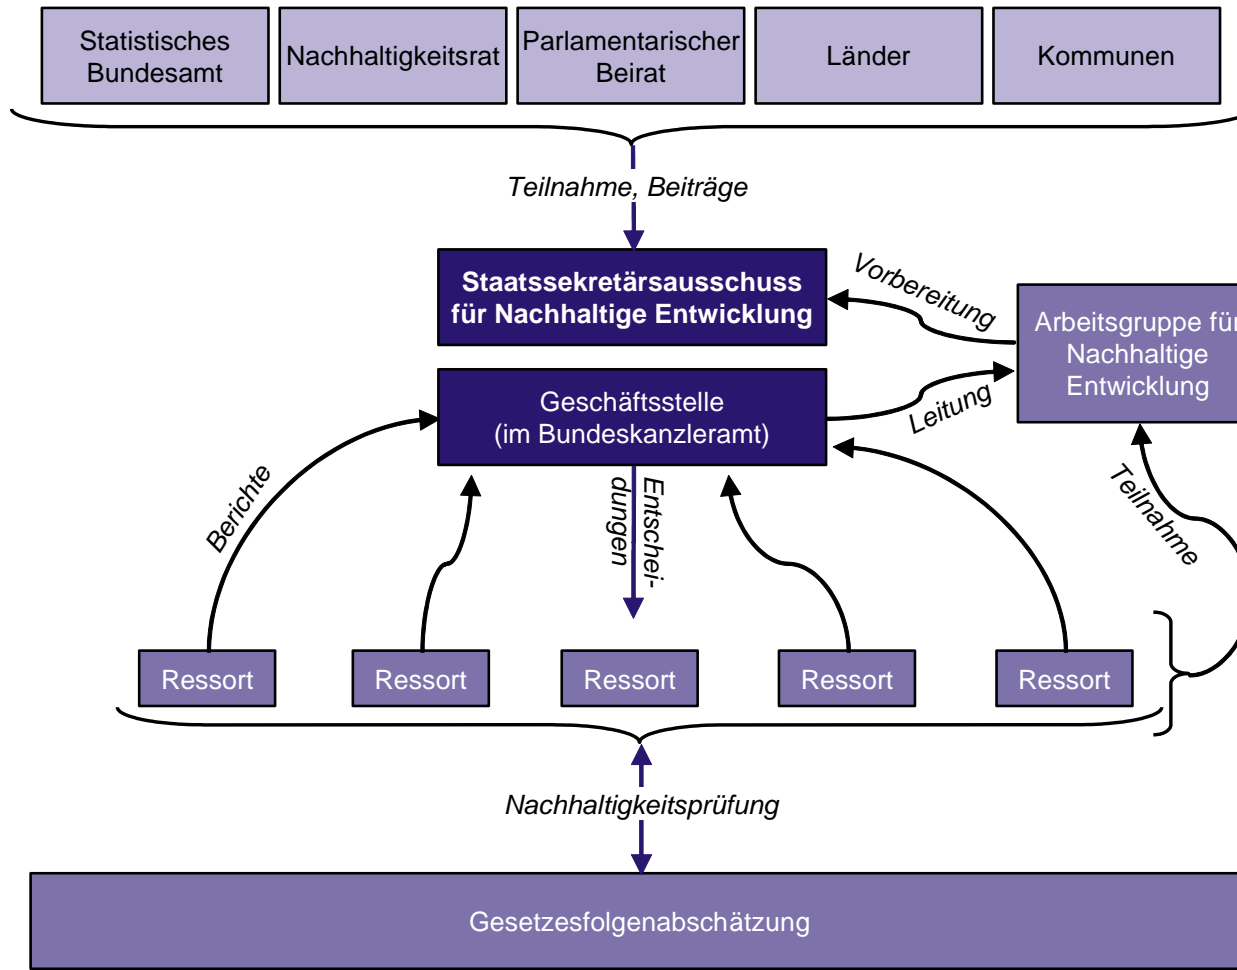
Statistisches Bundesamt

Nachhaltigkeitsrat

Parlamentarischer Beirat

Länder

Kommunen

Teilnahme, Beiträge

Staatssekretärsausschuss für Nachhaltige Entwicklung

Vorbereitung

Arbeitsgruppe für Nachhaltige Entwicklung

Geschäftsstelle (im Bundeskanzleramt)

Leitung

Berichte

Entscheidungen

Teilnahme

Ressort

Ressort

Ressort

Ressort

Ressort

Nachhaltigkeitsprüfung

Gesetzesfolgenabschätzung